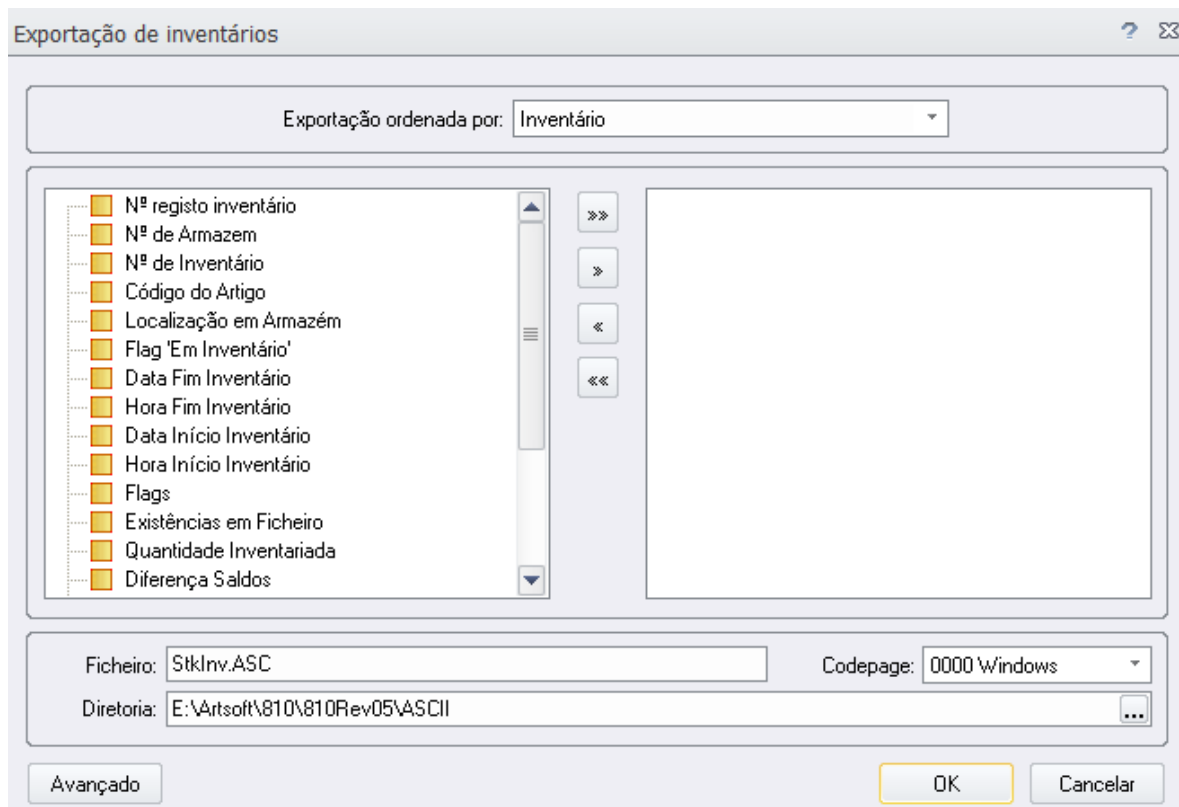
Exportação de inventários

?

Exportação ordenada por: Inventário

Nº registo inventário
Nº de Armazem
Nº de Inventário
Código do Artigo
Localização em Armazém
Flag 'Em Inventário'
Data Fim Inventário
Hora Fim Inventário
Data Início Inventário
Hora Início Inventário
Flags
Existências em Ficheiro
Quantidade Inventariada
Diferença Saldos

»»
»
«
««

Ficheiro: StkInv.ASC
Codepage: 0000 Windows
Diretoria: E:\Artsoft\810\810Rev05\ASCII
...

Avançado
OK
Cancelar